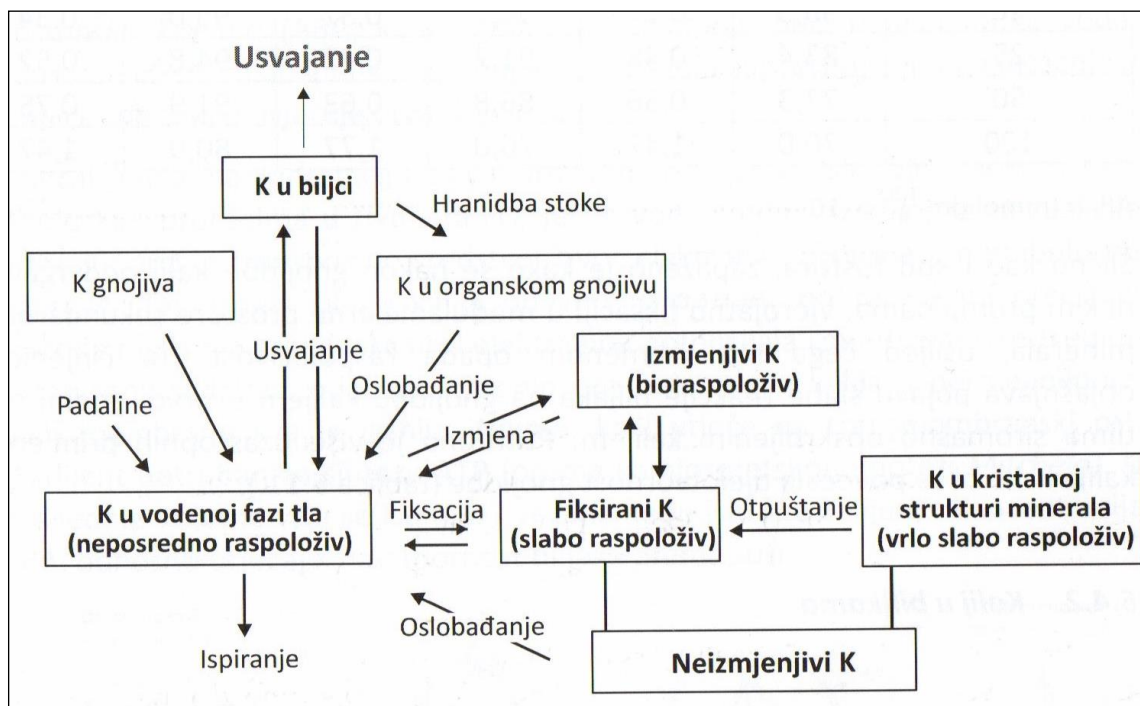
Usvajanje

K u biljci

Hranidba stoke

K gnojiva

K u organskom gnojivu

Usvajanje

Oslobađanje

Izmjenjivi K
(bioraspoloživ)

Padaline

Izmjena

K u vodenoj fazi tla
(neposredno raspoloživ)

Fiksacija

Fiksirani K
(slabo raspoloživ)

Otpuštanje

K u kristalnoj
strukturi minerala
(vrlo slabo raspoloživ)

Oslobađanje

Ispiranje

Neizmjenjivi K